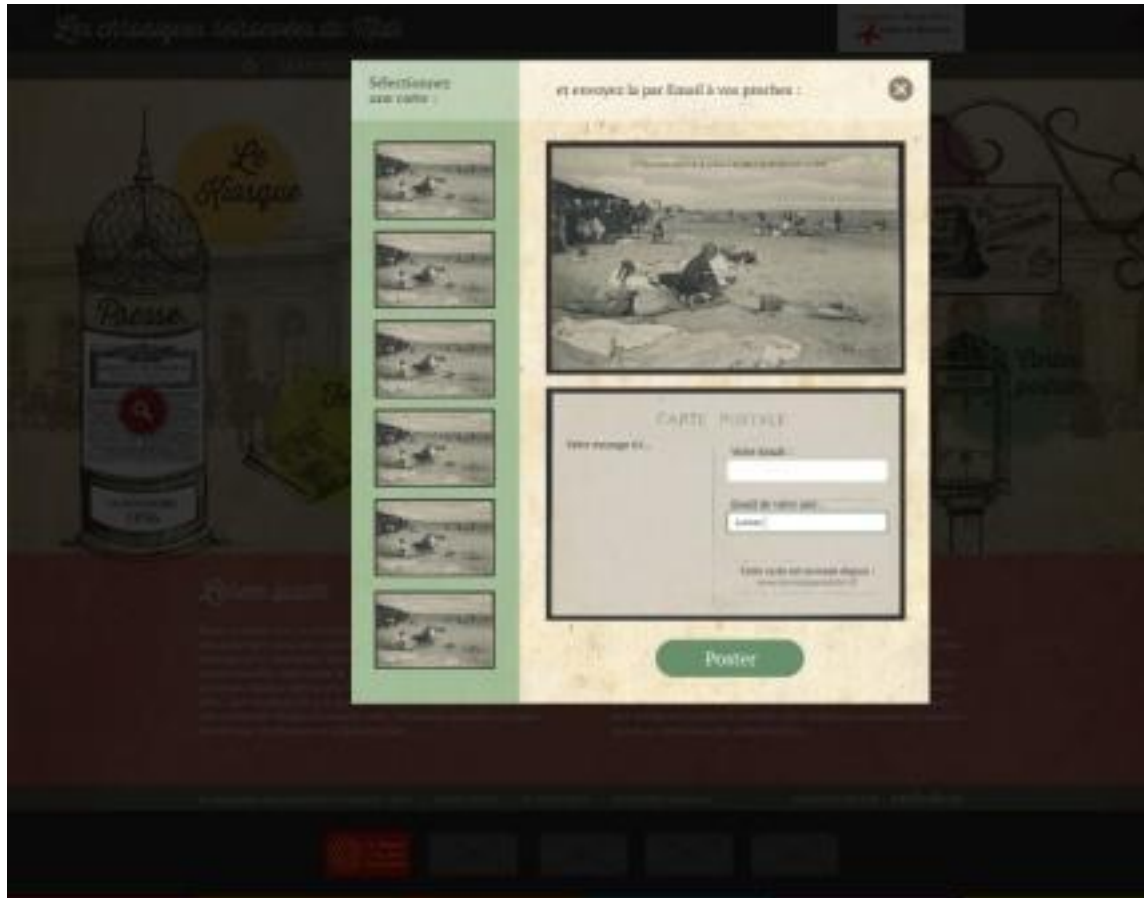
Les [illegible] du Midi

Sélectionnez une carte :

et envoyez la par Email à vos proches :

Le Kiosque

Presse

CARTE POSTALE

Votre message ici...

Votre Email :

Email de votre ami :

Cette carte est envoyée depuis :
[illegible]

Poster